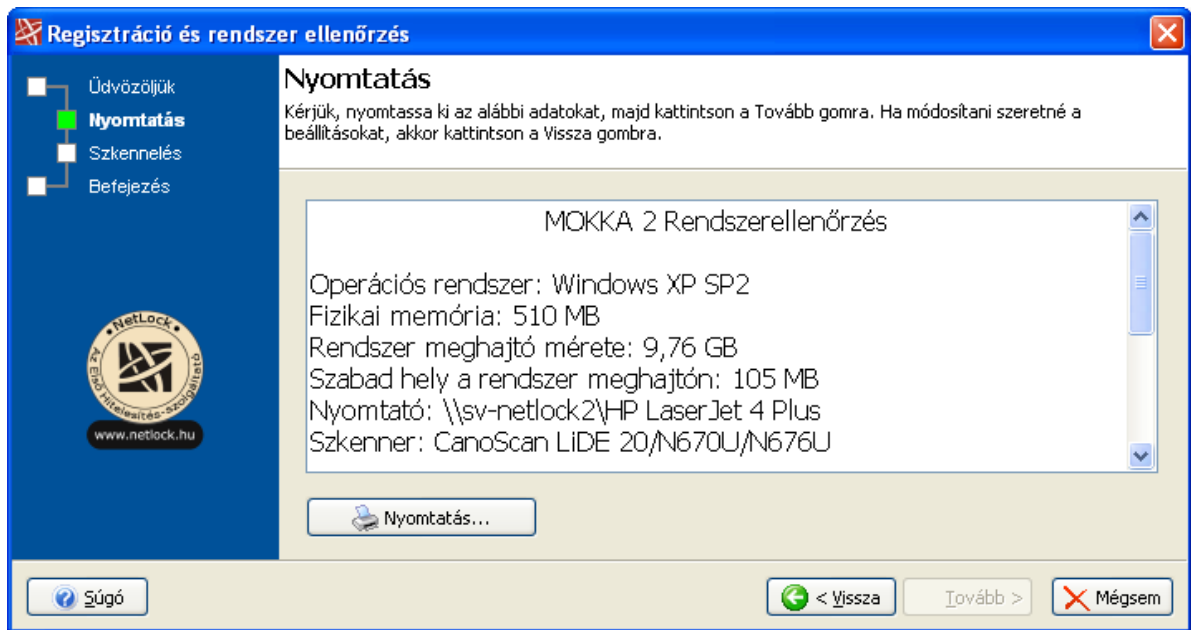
Regisztráció és rendszer ellenőrzés

Üdvözöljük
Nyomtatás
Szkennelés
Befejezés

NetLock
Az Első Hitelesítés-szolgáltató
www.netlock.hu

Nyomtatás

Kérjük, nyomtassa ki az alábbi adatokat, majd kattintson a Tovább gomra. Ha módosítani szeretné a beállításokat, akkor kattintson a Vissza gombra.

MOKKA 2 Rendszerellenőrzés

Operációs rendszer: Windows XP SP2
Fizikai memória: 510 MB
Rendszer meghajtó mérete: 9,76 GB
Szabad hely a rendszer meghajtón: 105 MB
Nyomtató: \\sv-netlock2\HP LaserJet 4 Plus
Szkenner: CanoScan LiDE 20/N670U/N676U

Nyomtatás...

Súgó

< Vissza

Tovább >

Mégsem